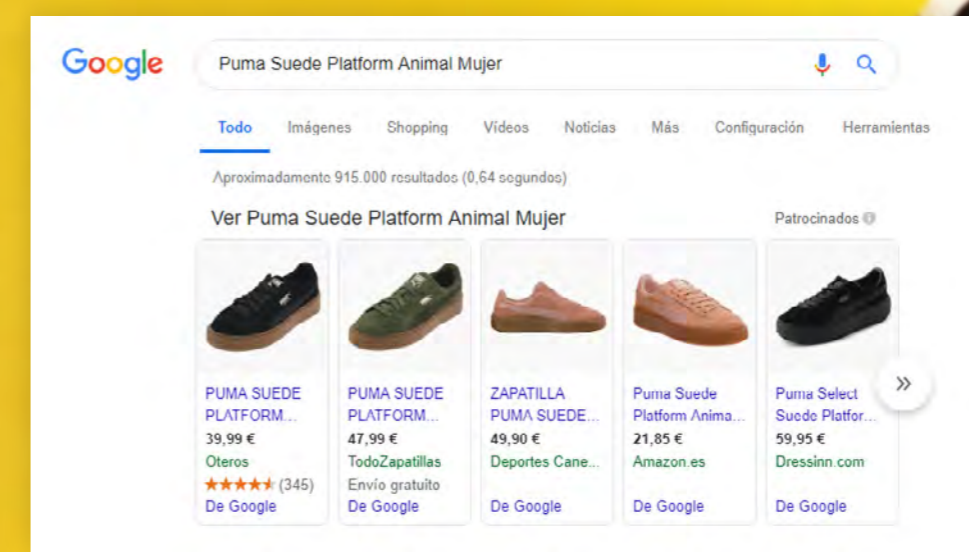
Google

Puma Suede Platform Animal Mujer

Todo Imágenes Shopping Vídeos Noticias Más Configuración Herramientas

Aproximadamente 915.000 resultados (0,64 segundos)

Ver Puma Suede Platform Animal Mujer

Patrocinados

PUMA SUEDE PLATFORM...
39,99 €
Oteros
★★★★★ (345)
De Google

PUMA SUEDE PLATFORM...
47,99 €
TodoZapatillas
Envío gratuito
De Google

ZAPATILLA PUMA SUEDE...
49,90 €
Deportes Cane...
De Google

Puma Suede Platform Anima...
21,85 €
Amazon.es
De Google

Puma Select Suede Platfor...
59,95 €
Dressinn.com
De Google

»